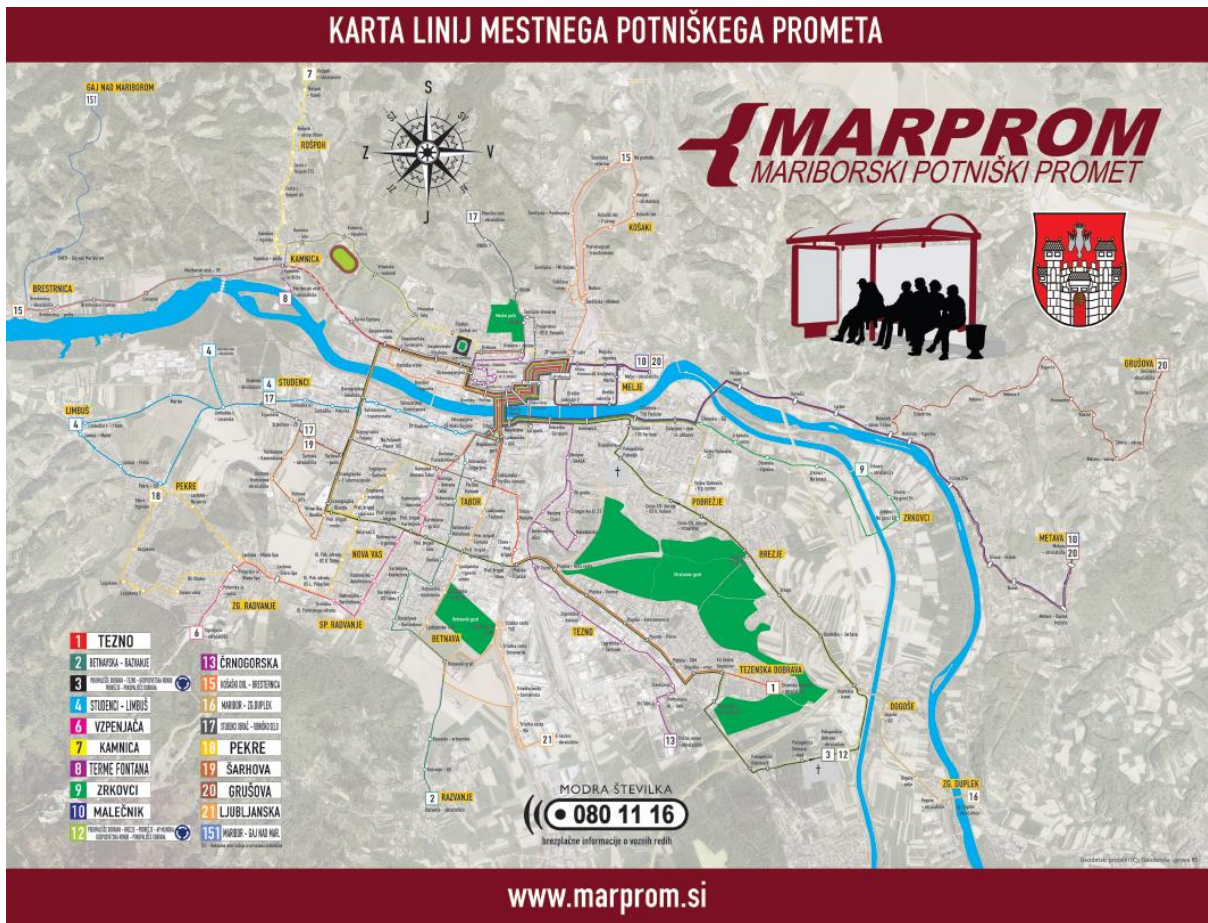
KARTA LINIJ MESTNEGA POTNIŠKEGA PROMETA

MARPROM
MARIBORSKI POTNIŠKI PROMET

S
Z
V
J

GAJ NAD MARIBOROM 151
7
ROŠPOH
KAMNICA
8
BRESTRNICA
15
17
15
KOŠAKI
4
4 STUDENCI
17
LIMBUŠ
4
17
19
18 PEKRE
10 20
MELJE
GRUŠOVA 20
9
ZRKOVCI
POBREŽJE
TABOR
NOVA VAS
BREZJE
METAVA 10 20
ZG. RADVANJE
6
SP. RADVANJE
BETNAVA
TEZNO
TEZENSKA DOBRAVA
1
DOGOŠE
21
13
3 12
2 RAZVANJE
ZG. DUPLEK 16

| | | | |
|---|---|---|---|
| 1 | TEZNO | 13 | ČRNOGORSKA |
| 2 | BETNAVSKA - RAZVANJE | 15 | KOŠAKI DOL - BRESTERNICA |
| 3 | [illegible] | 16 | MARIBOR - ZG. DUPLEK |
| 4 | STUDENCI - LIMBUŠ | 17 | STUDENCI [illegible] |
| 6 | VZPENJAČA | 18 | PEKRE |
| 7 | KAMNICA | 19 | ŠARHOVA |
| 8 | TERME FONTANA | 20 | GRUŠOVA |
| 9 | ZRKOVCI | 21 | LJUBLJANSKA |
| 10 | MALEČNIK | 151 | MARIBOR - GAJ NAD MAR. |
| 12 | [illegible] | | |

MODRA ŠTEVILKA
080 11 16
brezplačne informacije o voznih redih

www.marprom.si